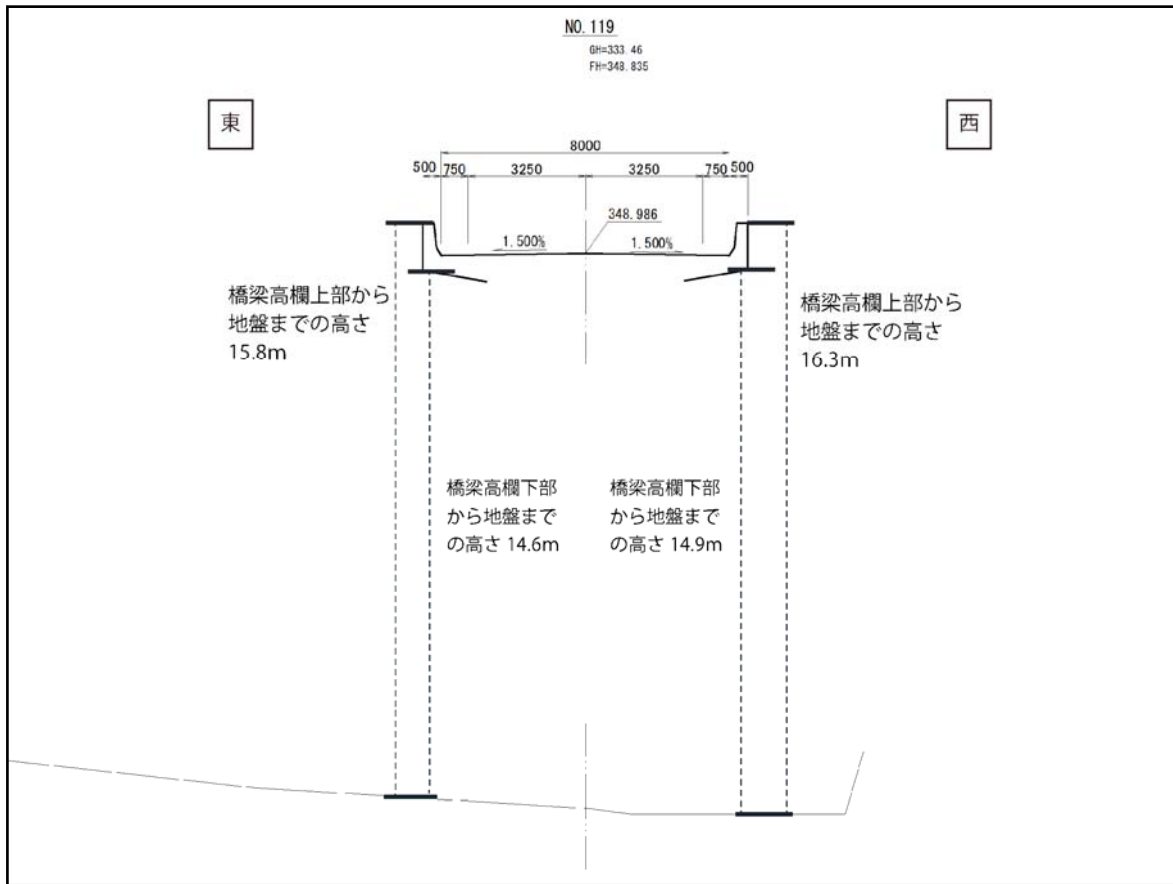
NO. 119
GH=333.46
FH=348.835

東

西

8000

500 750 3250 3250 750 500

348.986

1.500% 1.500%

橋梁高欄上部から地盤までの高さ 15.8m

橋梁高欄上部から地盤までの高さ 16.3m

橋梁高欄下部から地盤までの高さ 14.6m

橋梁高欄下部から地盤までの高さ 14.9m